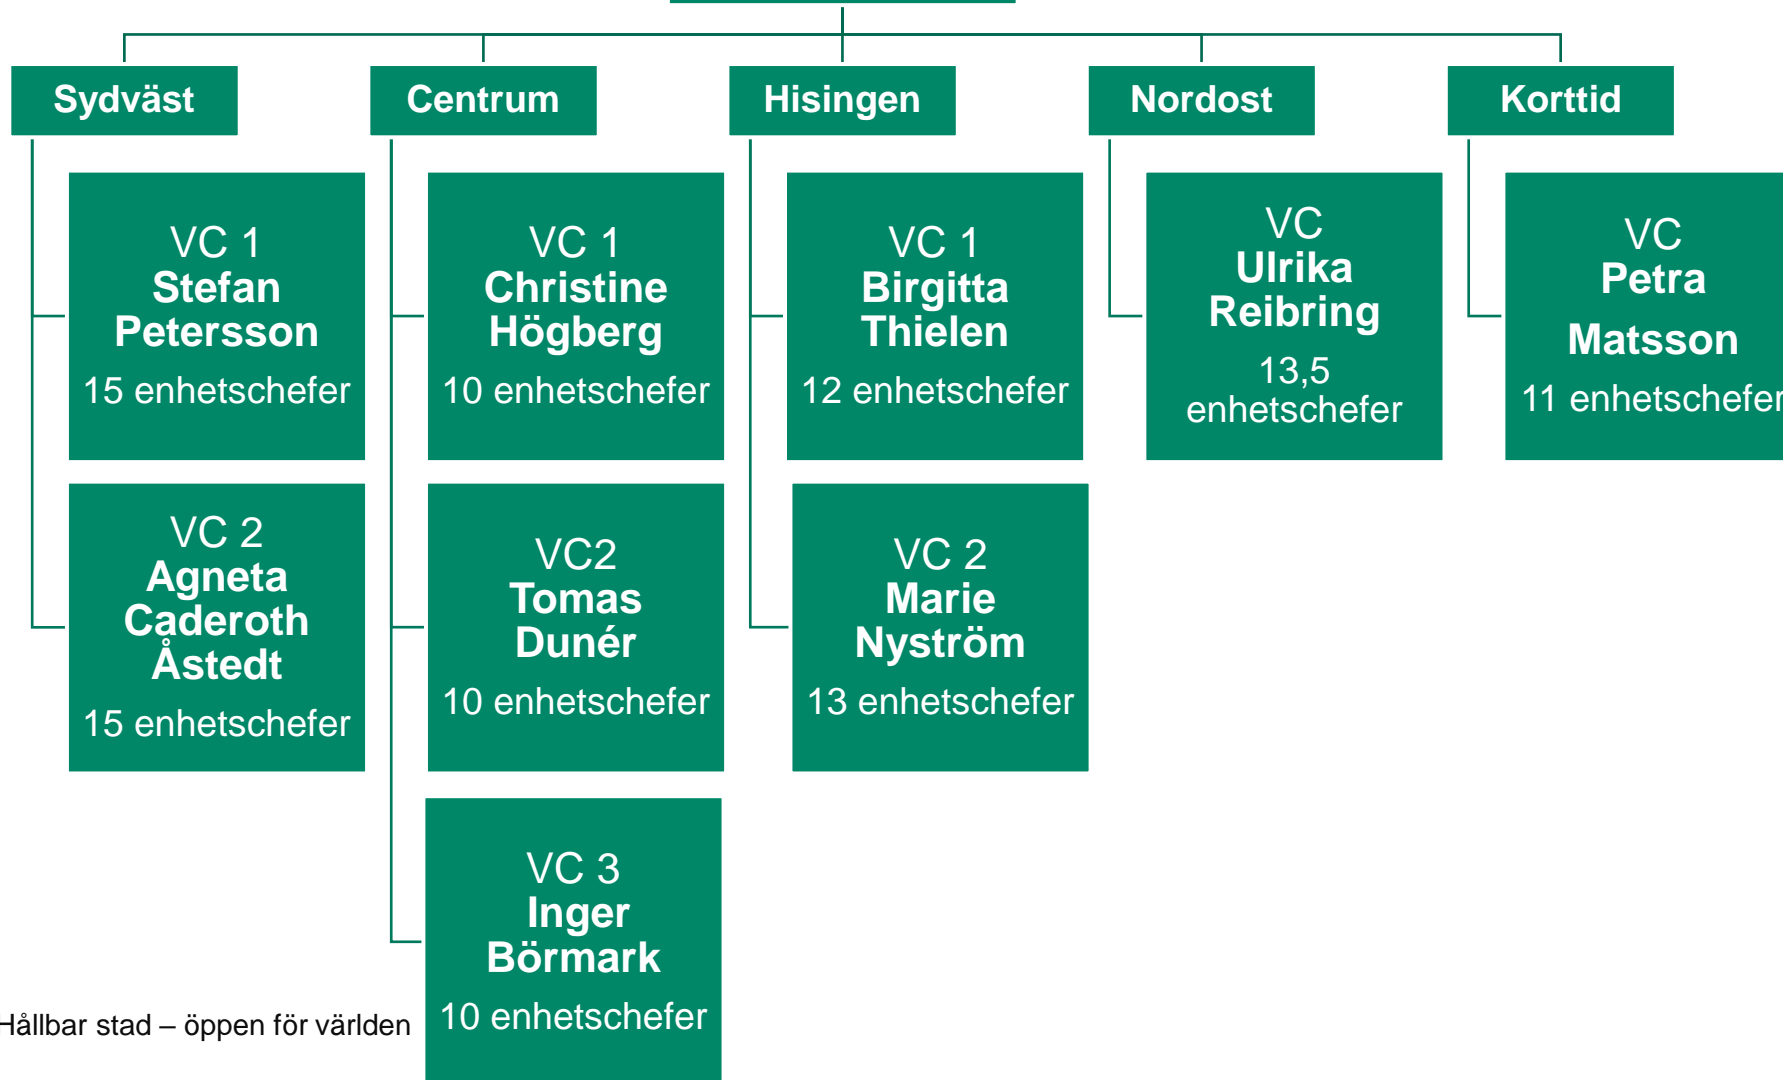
Sydväst

VC 1
Stefan Petersson
15 enhetschefer

VC 2
Agneta Caderoth Åstedt
15 enhetschefer

Centrum

VC 1
Christine Högberg
10 enhetschefer

VC2
Tomas Dunér
10 enhetschefer

VC 3
Inger Börmark
10 enhetschefer

Hisingen

VC 1
Birgitta Thielen
12 enhetschefer

VC 2
Marie Nyström
13 enhetschefer

Nordost

VC
Ulrika Reibring
13,5 enhetschefer

Korttid

VC
Petra
Matsson
11 enhetschefer

Hållbar stad – öppen för världen